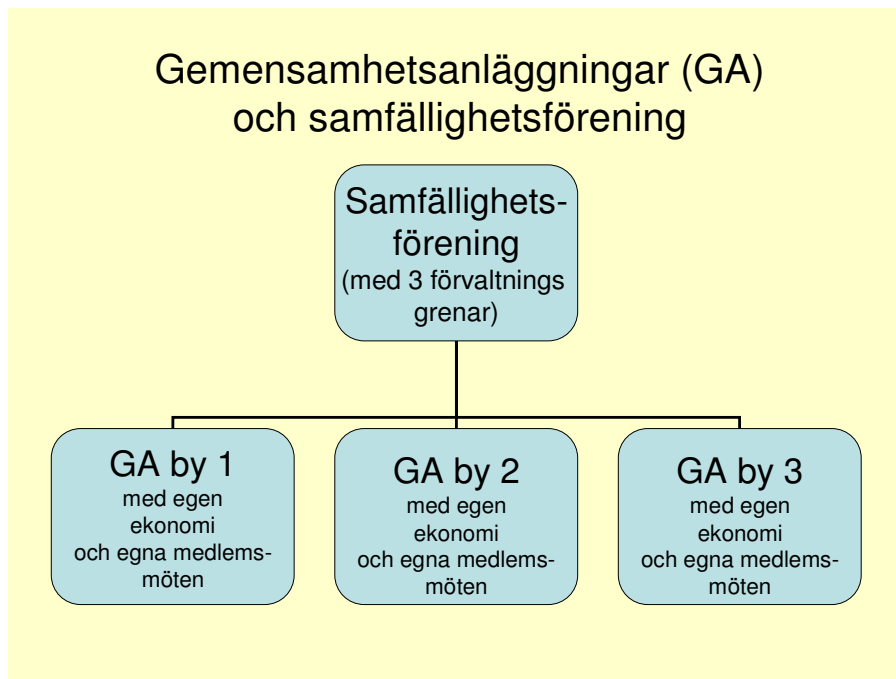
Gemensamhetsanläggningar (GA) och samfällighetsförening

Samfällighets-förening
(med 3 förvaltnings grenar)

GA by 1
med egen ekonomi och egna medlems-möten

GA by 2
med egen ekonomi och egna medlems-möten

GA by 3
med egen ekonomi och egna medlems-möten